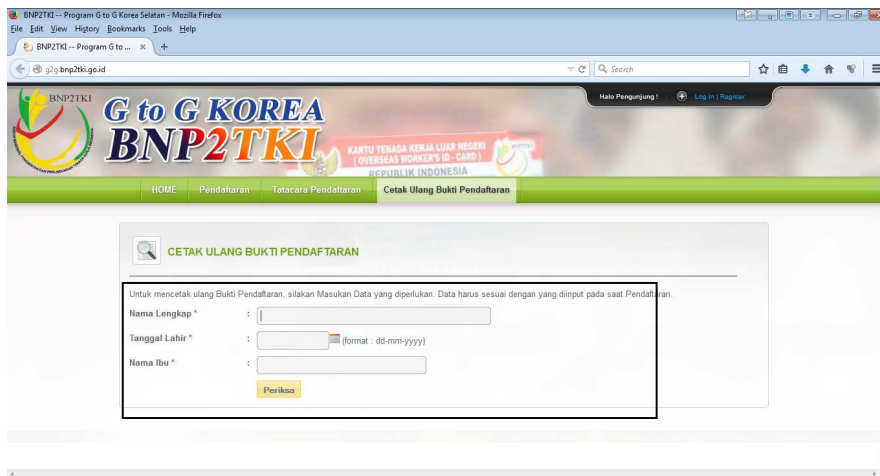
BNP2TKI -- Program G to G Korea Selatan - Mozilla Firefox
File Edit View History Bookmarks Tools Help
BNP2TKI -- Program G to ... × +
g2g.bnp2tki.go.id
Search

BNP2TKI
G to G KOREA
BNP2TKI
KARTU TENAGA KERJA LUAR NEGERI
( OVERSEAS WORKER'S ID - CARD )
REPUBLIK INDONESIA
Halo Pengunjung ! Log In | Register

HOME Pendaftaran Tatacara Pendaftaran Cetak Ulang Bukti Pendaftaran

CETAK ULANG BUKTI PENDAFTARAN

Untuk mencetak ulang Bukti Pendaftaran, silakan Masukan Data yang diperlukan. Data harus sesuai dengan yang diinput pada saat Pendaftaran.

Nama Lengkap * :
Tanggal Lahir * : (format : dd-mm-yyyy)
Nama Ibu * :

Periksa